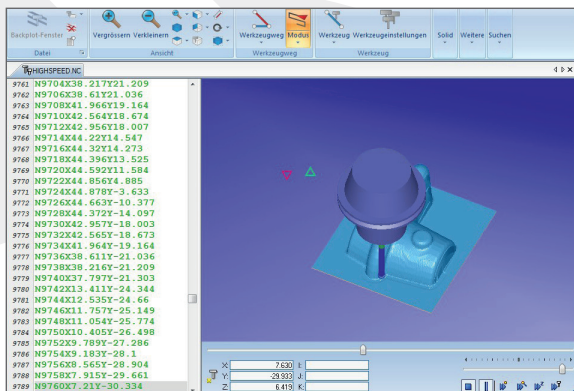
Backplot-Fenster
Datei
Vergrössern
Verkleinern
Ansicht
Werkzeugweg
Modus
Werkzeugweg
Werkzeug
Werkzeugeinstellungen
Werkzeug
Solid
Weitere
Suchen

HIGHSPEED.NC

9761 N9704X38.217Y21.209
9762 N9706X38.61Y21.036
9763 N9708X41.966Y19.164
9764 N9710X42.554Y18.674
9765 N9712X42.956Y18.007
9766 N9714X44.22Y14.547
9767 N9716X44.32Y14.273
9768 N9718X44.396Y13.525
9769 N9720X44.592Y11.584
9770 N9722X44.856Y4.885
9771 N9724X44.878Y-3.633
9772 N9726X44.663Y-10.377
9773 N9728X44.372Y-14.097
9774 N9730X42.957Y-18.003
9775 N9732X42.565Y-18.673
9776 N9734X41.964Y-19.164
9777 N9736X38.611Y-21.036
9778 N9738X38.216Y-21.209
9779 N9740X37.797Y-21.303
9780 N9742X13.411Y-24.344
9781 N9744X12.535Y-24.66
9782 N9746X11.757Y-25.149
9783 N9748X11.054Y-25.774
9784 N9750X10.405Y-26.498
9785 N9752X9.789Y-27.286
9786 N9754X9.183Y-28.1
9787 N9756X8.565Y-28.904
9788 N9758X7.915Y-29.661
9789 N9760X7.21Y-30.334

X: 7.630 I:
Y: -29.933 J:
Z: 6.419 K: